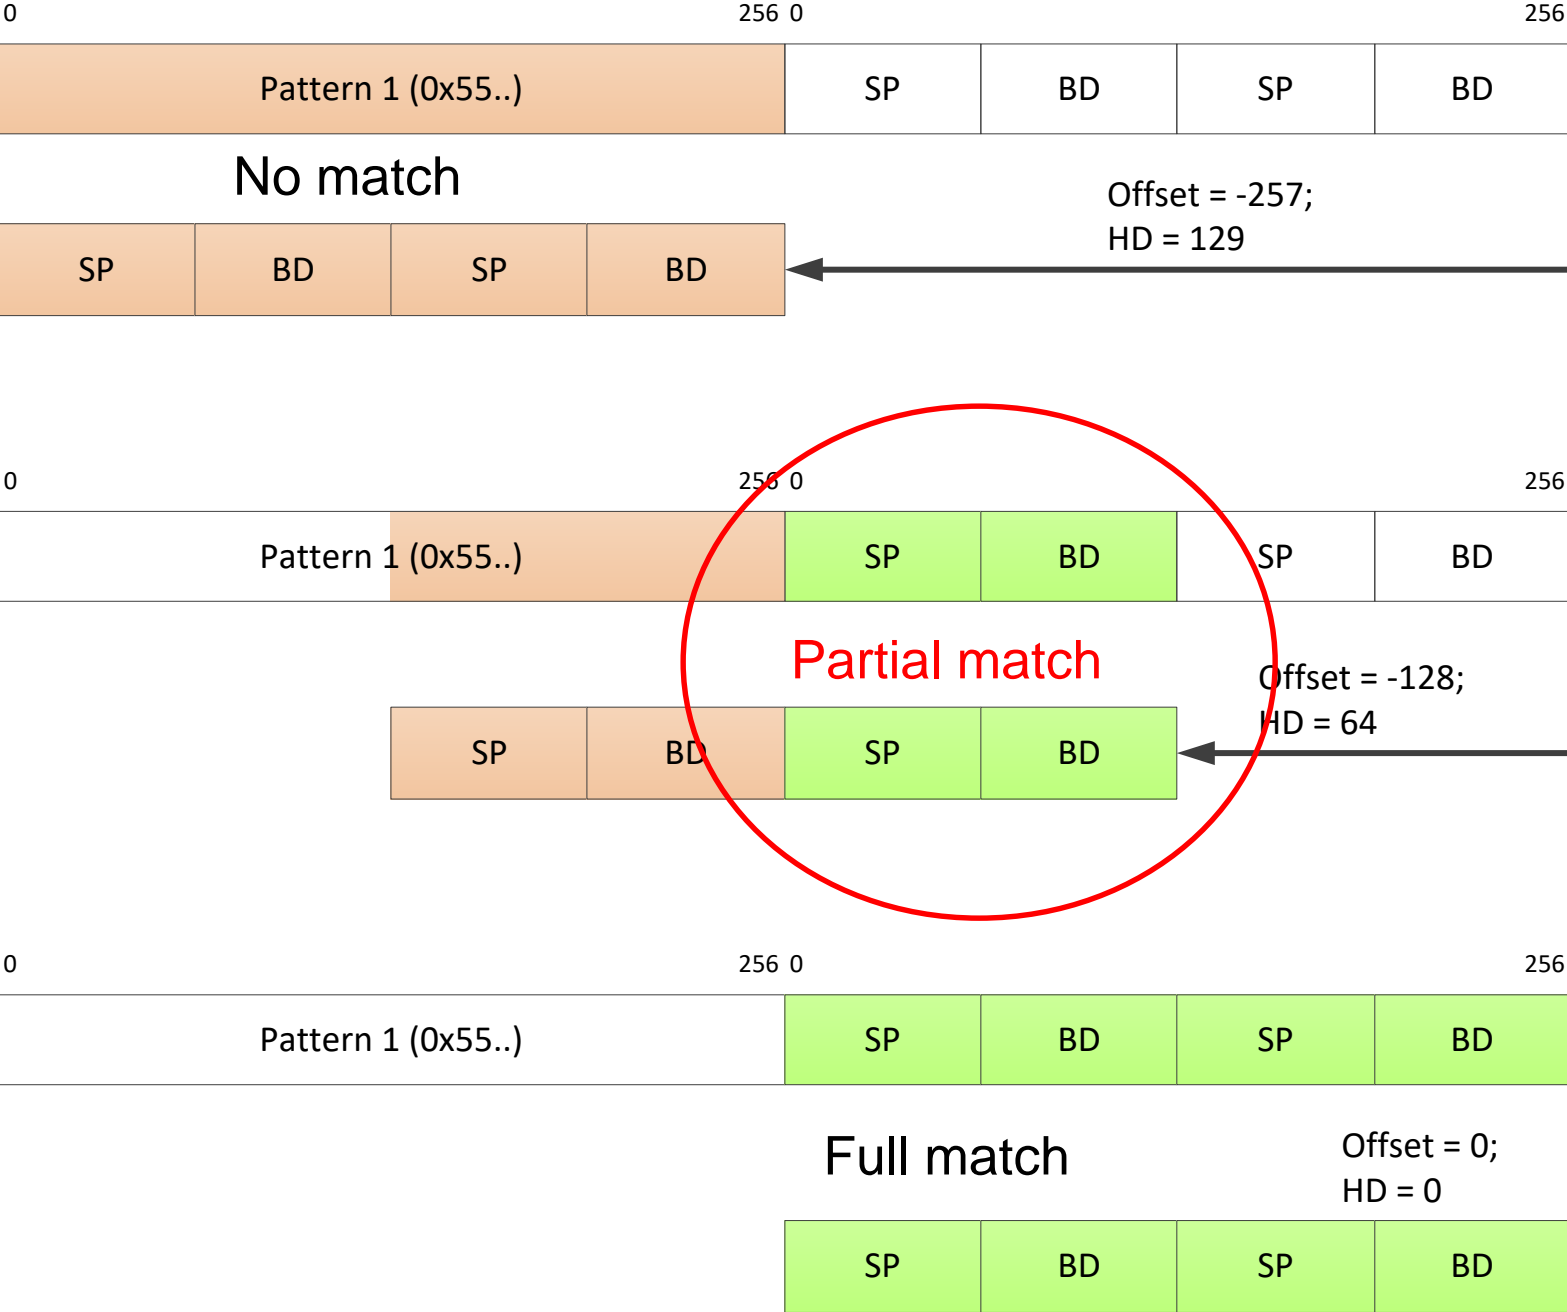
0 256 0 256

Pattern 1 (0x55..) SP BD SP BD

No match

Offset = -257;
HD = 129

SP BD SP BD

0 256 0 256

Pattern 1 (0x55..) SP BD SP BD

Partial match

Offset = -128;
HD = 64

SP BD SP BD

0 256 0 256

Pattern 1 (0x55..) SP BD SP BD

Full match

Offset = 0;
HD = 0

SP BD SP BD